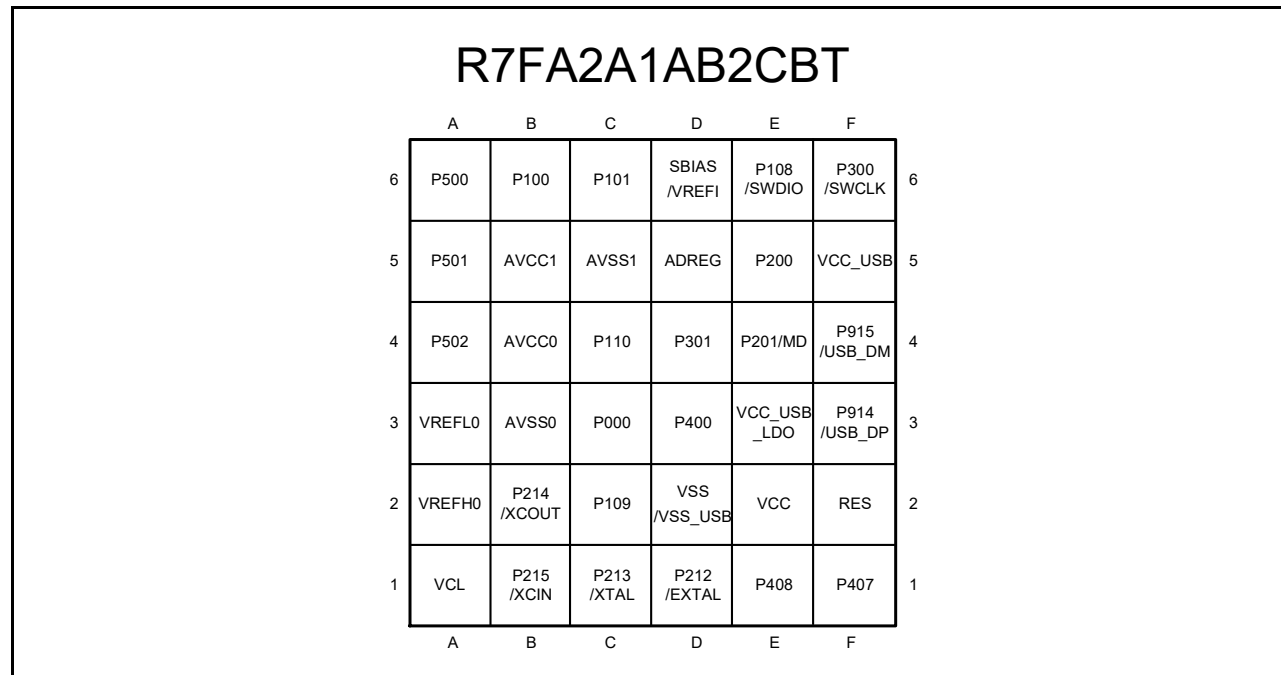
R7FA2A1AB2CBT

| | A | B | C | D | E | F | |
|---|---|---|---|---|---|---|---|
| 6 | P500 | P100 | P101 | SBIAS /VREFI | P108 /SWDIO | P300 /SWCLK | 6 |
| 5 | P501 | AVCC1 | AVSS1 | ADREG | P200 | VCC_USB | 5 |
| 4 | P502 | AVCC0 | P110 | P301 | P201/MD | P915 /USB_DM | 4 |
| 3 | VREFL0 | AVSS0 | P000 | P400 | VCC_USB _LDO | P914 /USB_DP | 3 |
| 2 | VREFH0 | P214 /XCOUT | P109 | VSS /VSS_USB | VCC | RES | 2 |
| 1 | VCL | P215 /XCIN | P213 /XTAL | P212 /EXTAL | P408 | P407 | 1 |
| | A | B | C | D | E | F | |